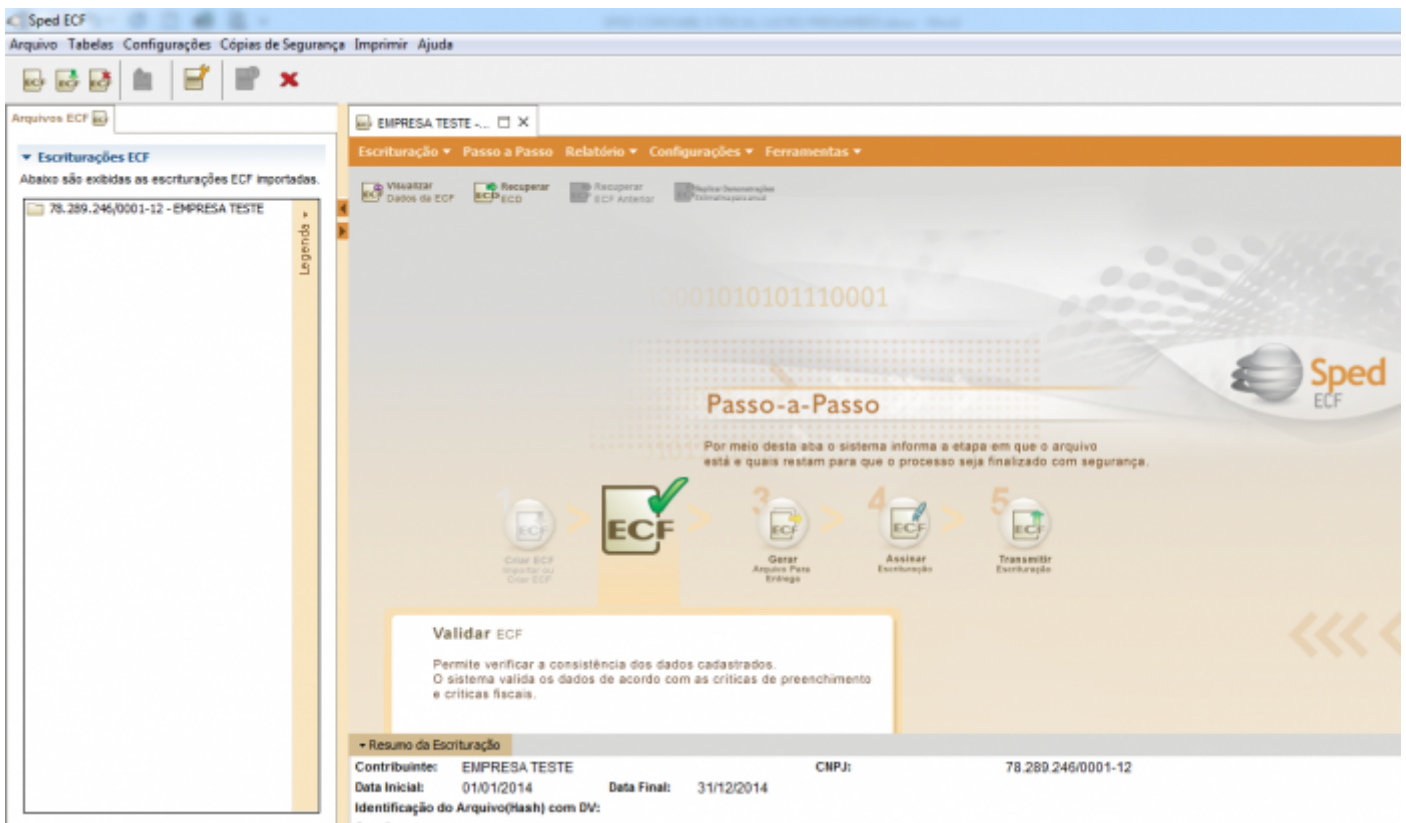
Sped ECF

Arquivo Tabelas Configurações Cópias de Segurança Imprimir Ajuda

Arquivos ECF

▾ Escriturações ECF
Abaixo são exibidas as escriturações ECF importadas.

78.289.246/0001-12 - EMPRESA TESTE

Legenda ▸

EMPRESA TESTE -...

Escrituração ▾ Passo a Passo Relatório ▾ Configurações ▾ Ferramentas ▾

Visualizar Dados da ECF
Recuperar ECD
Recuperar ECF Anterior
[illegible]

0001010101110001

Sped ECF

Passo-a-Passo

Por meio desta aba o sistema informa a etapa em que o arquivo está e quais restam para que o processo seja finalizado com segurança.

1 Criar ECF Importar ou Criar ECF

ECF

3 Gerar Arquivo Para Entrega

4 Assinar Escrituração

5 Transmitir Escrituração

Validar ECF

Permite verificar a consistência dos dados cadastrados.
O sistema valida os dados de acordo com as críticas de preenchimento e críticas fiscais.

▾ Resumo da Escrituração

| Contribuinte: | EMPRESA TESTE | | | CNPJ: | 78.289.246/0001-12 |
|---|---|---|---|---|---|
| Data Inicial: | 01/01/2014 | Data Final: | 31/12/2014 | | |

Identificação do Arquivo(Hash) com DV: